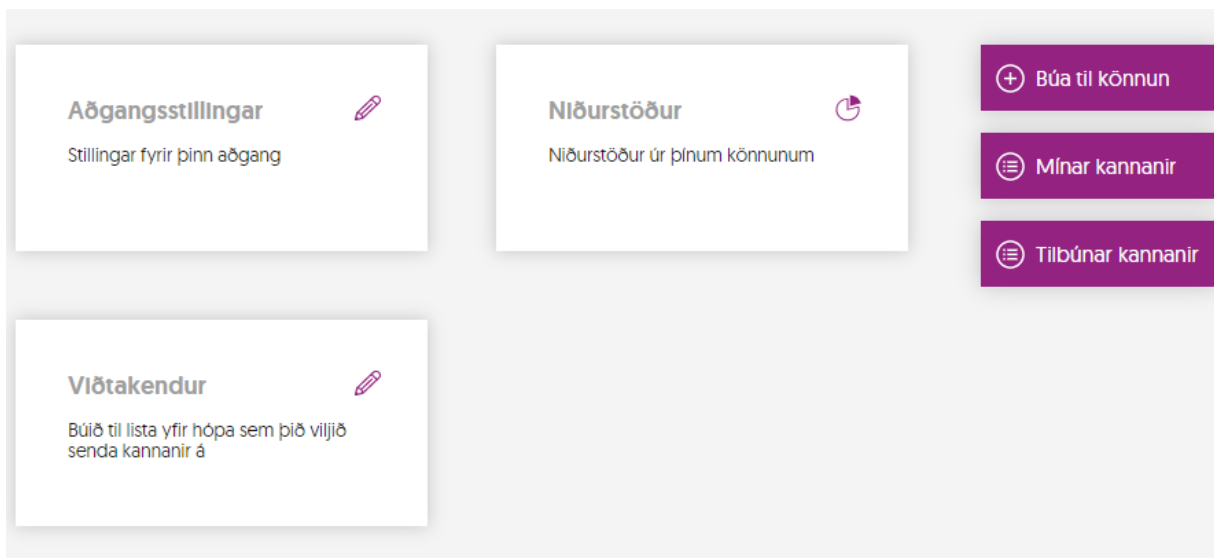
Aðgangsstillingar

Stillingar fyrir þinn aðgang

Niðurstöður

Niðurstöður úr þínum könnunum

Búa til könnun

Mínar kannanir

Tilbúnar kannanir

Viðtakendur

Búið til lista yfir hópa sem þið viljið senda kannanir á